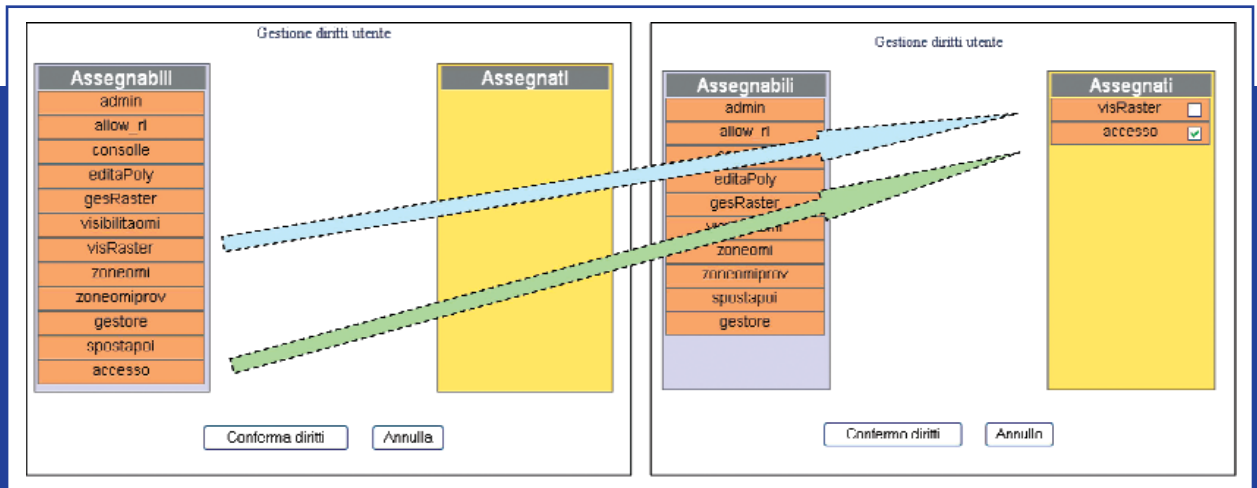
Gestione diritti utente

Assegnabili
admin
allow_rl
consolle
editaPoly
gesRaster
visibilitaomi
visRaster
zoneomi
zoneomiprov
gestore
spostapoi
accesso

Assegnati

Conferma diritti
Annulla

Gestione diritti utente

Assegnabili
admin
allow_rl
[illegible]
editaPoly
gesRaster
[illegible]
zoneomi
zoneomiprov
spostapoi
gestore

Assegnati
visRaster
accesso

Conferma diritti
Annulla